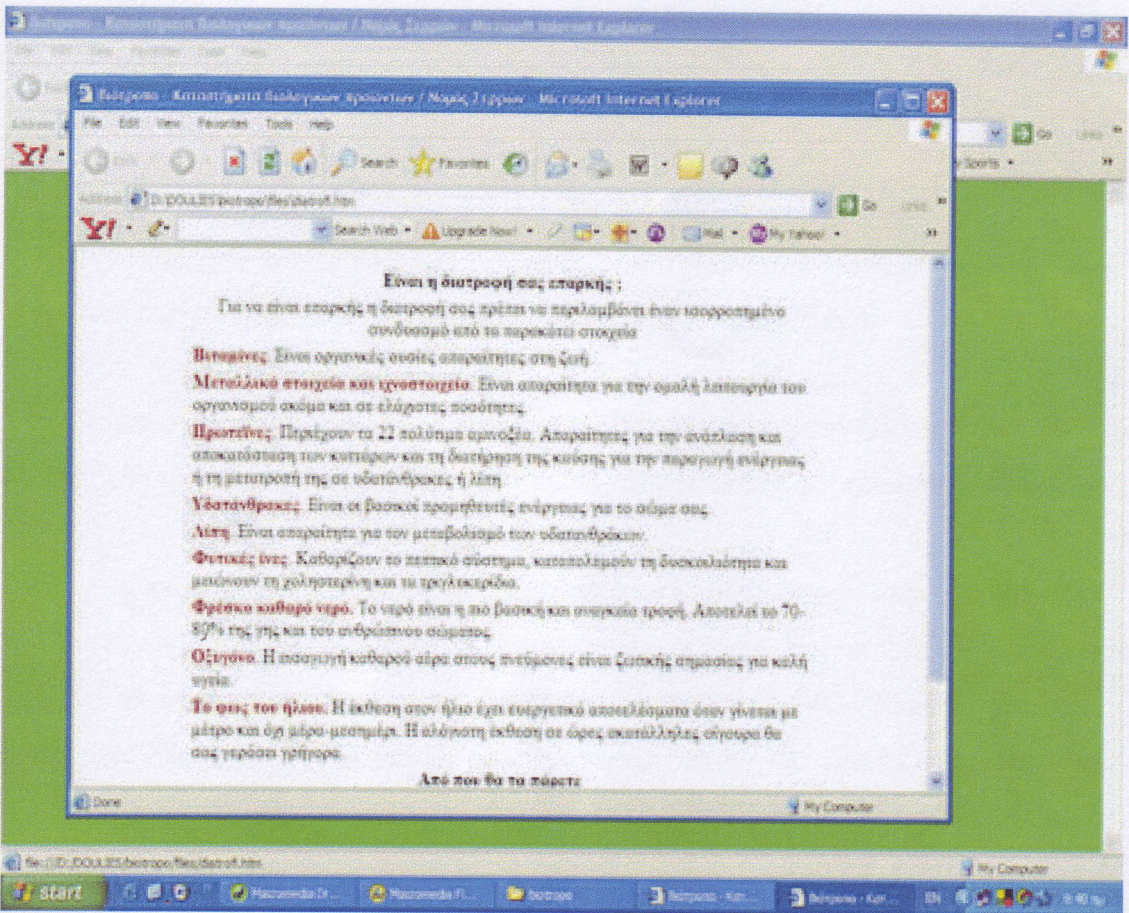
Βιότροπο - Καταστήματα Βιολογικών Προϊόντων / Νομός 2 έργων - Microsoft Internet Explorer

File Edit View Favorites Tools Help

Search Favorites

Address D:\DOULES\biotropo\files\diatrofi.htm

Go Links

Search Web Upgrade Now! Mail My Yahoo!

Sports

Είναι η διατροφή σας επαρκής ;

Για να είναι επαρκής η διατροφή σας πρέπει να περιλαμβάνει έναν ισορροπημένο συνδυασμό από τα παρακάτω στοιχεία

Βιταμίνες. Είναι οργανικές ουσίες απαραίτητες στη ζωή.

Μεταλλικά στοιχεία και ιχνοστοιχεία. Είναι απαραίτητα για την ομαλή λειτουργία του οργανισμού ακόμα και σε ελάχιστες ποσότητες.

Πρωτεΐνες. Περιέχουν τα 22 πολύτιμα αμινοξέα. Απαραίτητες για την ανάπτυξη και αποκατάσταση των κυττάρων και τη διατήρηση της κινήσης για την παραγωγή ενέργειας ή τη μετατροπή της σε υδατάνθρακες ή λίπη.

Υδατάνθρακες. Είναι οι βασικοί προμηθευτές ενέργειας για το σώμα σας.

Λίπη. Είναι απαραίτητα για τον μεταβολισμό των υδατανθράκων.

Φυτικές ίνες. Καθαρίζουν το πεπτικό σύστημα, καταπολεμούν τη δυσκοιλιότητα και μειώνουν τη χοληστερίνη και τα τριγλυκερίδια.

Φρέσκο καθαρό νερό. Το νερό είναι η πιο βασική και αναγκαία τροφή. Αποτελεί το 70-80% της γης και του ανθρώπινου σώματος.

Οξυγόνο. Η εισαγωγή καθαρού αέρα στους πνεύμονες είναι ζωτικής σημασίας για καλή υγεία.

Το φως του ήλιου. Η έκθεση στον ήλιο έχει ευεργετικά αποτελέσματα όταν γίνεται με μέτρο και όχι μέρα-μεσημέρι. Η αλόγιστη έκθεση σε ώρες ακατάλληλες σίγουρα θα σας γεράσει γρήγορα.

Από που θα τα πάρετε

Done

My Computer

file:///D:/DOULES/biotropo/files/diatrofi.htm

My Computer

start

Macromedia Dr...

Macromedia Fl...

biotropo

Βιότροπο - Κατ...

Βιότροπο - Κατ...

EN

9:50 πμ